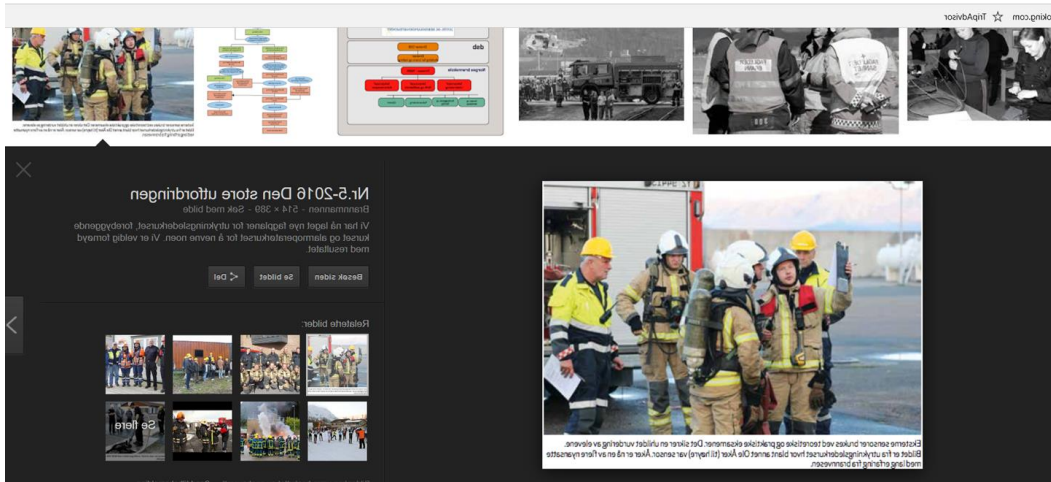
oking.com ☆ TripAdvisor

Nr.5-2016 Den store utfordringen
Brannmannen - 514 × 389 - Søk med bilde

Vi har nå laget nye fagplaner for utrykningslederkurset, forebyggende kurset og alarmoperatørkurset for å nevne noen. Vi er veldig fornøyd med resultatet.

Besøk siden
Se bildet
Del

Relaterte bilder:

Se flere

Eksterne sensorer brukes ved teoretiske og praktiske eksamener. Det sikrer en uhildet vurdering av elevene. Bildet er fra utrykningslederkurset hvor blant annet Ole Åker (til høyre) var sensor. Åker er nå en av flere nyansatte med lang erfaring fra brannvesen.